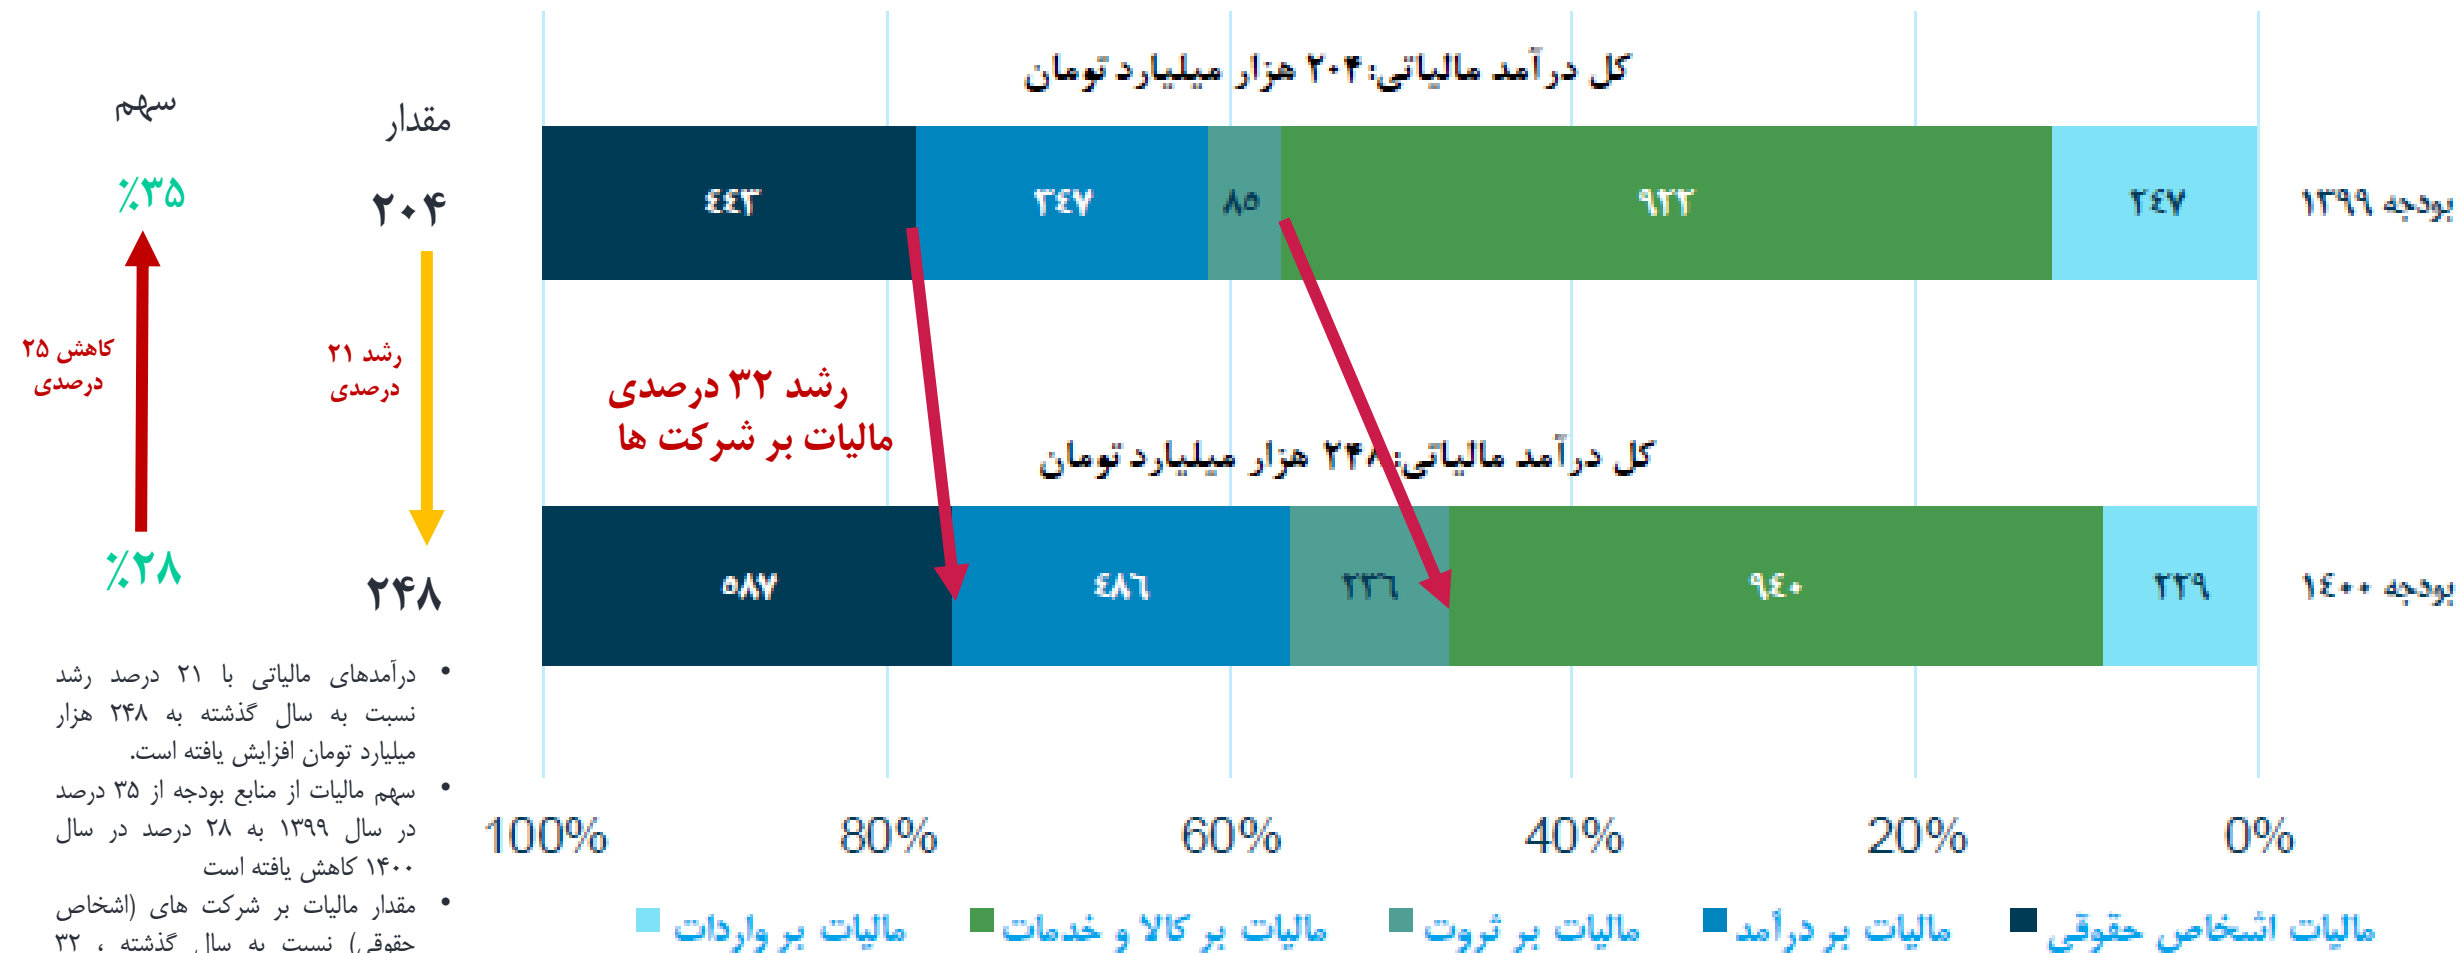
کل درآمد مالیاتی:۲۰۴ هزار میلیارد تومان

بودجه ۱۳۹۹

| ۲٤۷ | ۹۲۲ | ۸۵ | ۳٤۷ | ٤٤۳ |
|---|---|---|---|---|

کل درآمد مالیاتی:۲۴۸ هزار میلیارد تومان

بودجه ۱٤۰۰

| ۲۲۹ | ۹٤۰ | ۲۳٦ | ٤۸٦ | ٥۸۷ |
|---|---|---|---|---|

رشد ۳۲ درصدی مالیات بر شرکت ها

مقدار
۲۰۴
رشد ۲۱ درصدی
۲۴۸

سهم
٪۳۵
کاهش ۲۵ درصدی
٪۲۸

100% 80% 60% 40% 20% 0%

مالیات بر واردات
مالیات بر کالا و خدمات
مالیات بر ثروت
مالیات بر درآمد
مالیات اشخاص حقوقی

• درآمدهای مالیاتی با ۲۱ درصد رشد نسبت به سال گذشته به ۲۴۸ هزار میلیارد تومان افزایش یافته است.
• سهم مالیات از منابع بودجه از ۳۵ درصد در سال ۱۳۹۹ به ۲۸ درصد در سال ۱۴۰۰ کاهش یافته است
• مقدار مالیات بر شرکت های (اشخاص حقوقی) نسبت به سال گذشته ، ۳۲